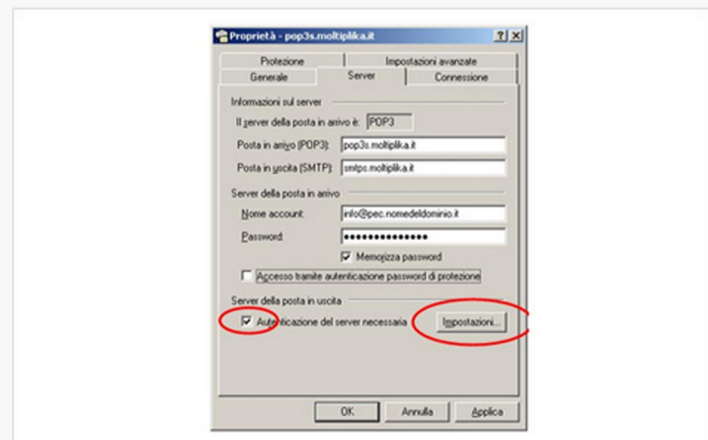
Proprietà - pop3s.moltiplika.it

?
X

Protezione
Impostazioni avanzate
Generale
Server
Connessione

Informazioni sul server

Il server della posta in arrivo è: POP3

Posta in arrivo (POP3): pop3s.moltiplika.it

Posta in uscita (SMTP): smtps.moltiplika.it

Server della posta in arrivo

Nome account: info@pec.nomedeldominio.it

Password: ••••••••••••••

Memorizza password

Accesso tramite autenticazione password di protezione

Server della posta in uscita

Autenticazione del server necessaria

Impostazioni...

OK
Annulla
Applica